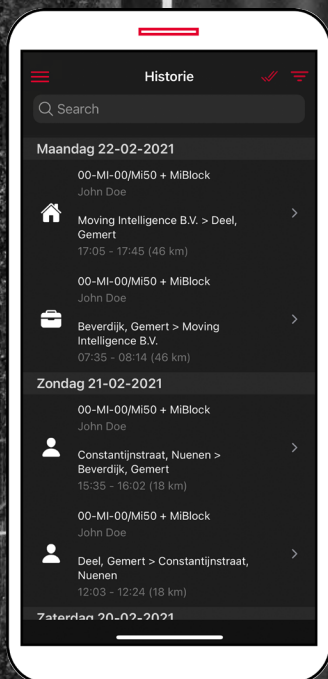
Historie

Search

Maandag 22-02-2021

00-MI-00/Mi50 + MiBlock
John Doe
Moving Intelligence B.V. > Deel, Gemert
17:05 - 17:45 (46 km)

00-MI-00/Mi50 + MiBlock
John Doe
Beverdijk, Gemert > Moving Intelligence B.V.
07:35 - 08:14 (46 km)

Zondag 21-02-2021

00-MI-00/Mi50 + MiBlock
John Doe
Constantijnstraat, Nuenen > Beverdijk, Gemert
15:35 - 16:02 (18 km)

00-MI-00/Mi50 + MiBlock
John Doe
Deel, Gemert > Constantijnstraat, Nuenen
12:03 - 12:24 (18 km)

Zaterdag 20-02-2021